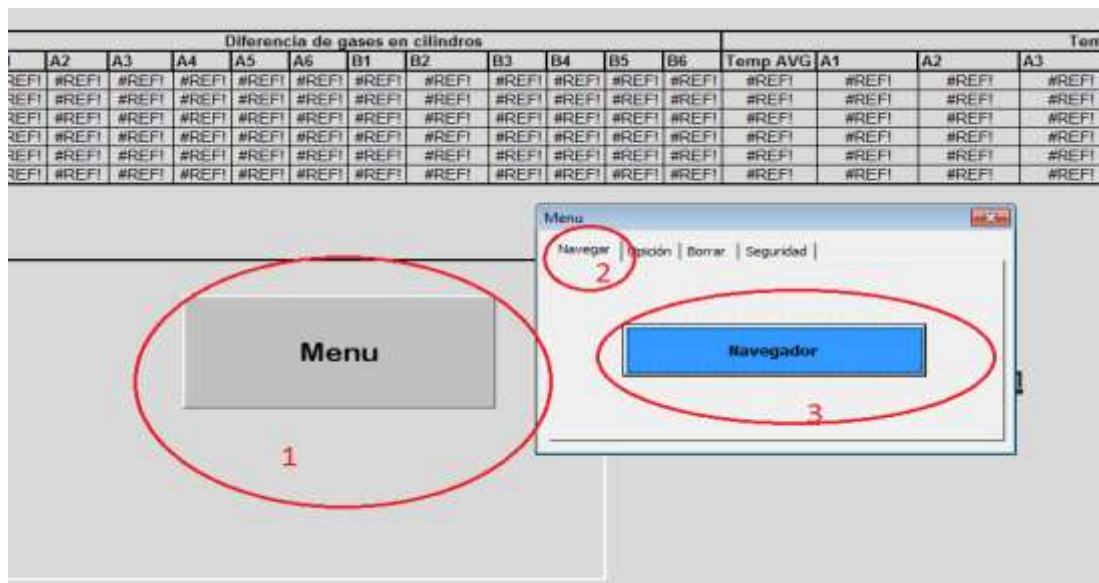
| Diferencia de gases en cilindros | | | | | | | | | | | | | | Tem | | |
|---|---|---|---|---|---|---|---|---|---|---|---|---|---|---|---|---|
| l | A2 | A3 | A4 | A5 | A6 | B1 | B2 | B3 | B4 | B5 | B6 | Temp AVG | A1 | | A2 | A3 |
| REF! | #REF! | #REF! | #REF! | #REF! | #REF! | #REF! | #REF! | #REF! | #REF! | #REF! | #REF! | #REF! | #REF! | | #REF! | #REF! |
| REF! | #REF! | #REF! | #REF! | #REF! | #REF! | #REF! | #REF! | #REF! | #REF! | #REF! | #REF! | #REF! | #REF! | | #REF! | #REF! |
| REF! | #REF! | #REF! | #REF! | #REF! | #REF! | #REF! | #REF! | #REF! | #REF! | #REF! | #REF! | #REF! | #REF! | | #REF! | #REF! |
| REF! | #REF! | #REF! | #REF! | #REF! | #REF! | #REF! | #REF! | #REF! | #REF! | #REF! | #REF! | #REF! | #REF! | | #REF! | #REF! |
| REF! | #REF! | #REF! | #REF! | #REF! | #REF! | #REF! | #REF! | #REF! | #REF! | #REF! | #REF! | #REF! | #REF! | | #REF! | #REF! |
| REF! | #REF! | #REF! | #REF! | #REF! | #REF! | #REF! | #REF! | #REF! | #REF! | #REF! | #REF! | #REF! | #REF! | | #REF! | #REF! |

Menu

1

Menu

Navegar | Edición | Borrar | Seguridad

2

Navegador

3